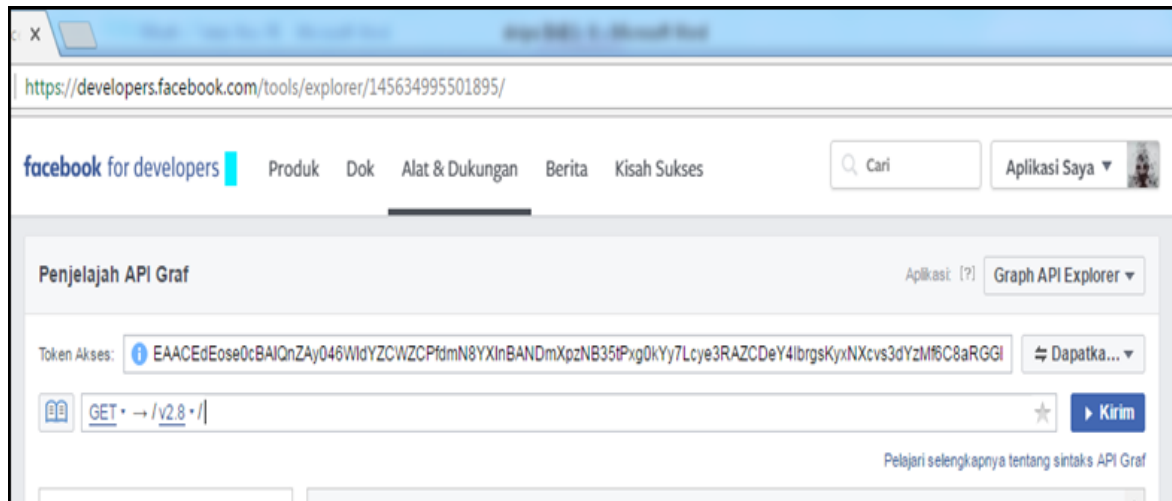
X

https://developers.facebook.com/tools/explorer/145634995501895/

facebook for developers Produk Dok Alat & Dukungan Berita Kisah Sukses

Cari

Aplikasi Saya ▼

Penjelajah API Graf

Aplikasi: [?] Graph API Explorer ▼

Token Akses: EAACEdEose0cBAIQnZAy046WIdYZCWZCPfdmN8YXInBANDmXpzNB35tPxg0kYy7Lcye3RAZCDeY4lbrgsKyxNXcvs3dYzMf6C8aRGGl

⇋ Dapatka... ▼

GET → /v2.8 /

▸ Kirim

Pelajari selengkapnya tentang sintaks API Graf